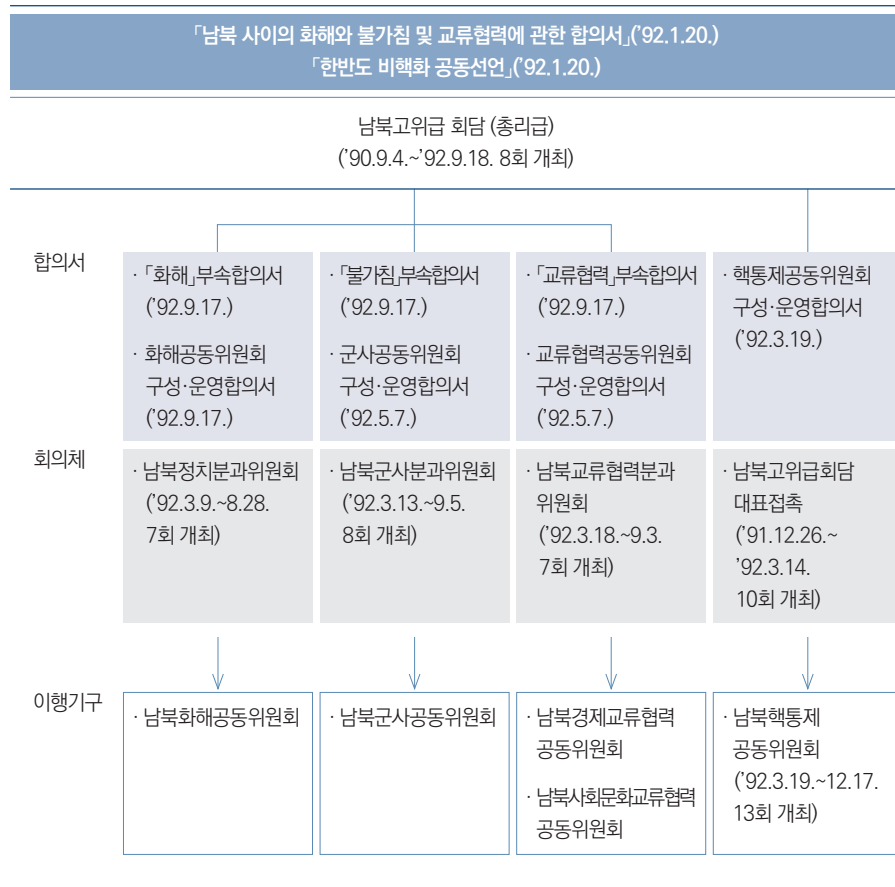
「남북 사이의 화해와 불가침 및 교류협력에 관한 합의서」('92.1.20.)
「한반도 비핵화 공동선언」('92.1.20.)

남북고위급 회담 (총리급)
('90.9.4.~'92.9.18. 8회 개최)

| | | | | |
|---|---|---|---|---|
| 합의서 | ·「화해」부속합의서 ('92.9.17.) · 화해공동위원회 구성·운영합의서 ('92.9.17.) | ·「불가침」부속합의서 ('92.9.17.) · 군사공동위원회 구성·운영합의서 ('92.5.7.) | ·「교류협력」부속합의서 ('92.9.17.) · 교류협력공동위원회 구성·운영합의서 ('92.5.7.) | · 핵통제공동위원회 구성·운영합의서 ('92.3.19.) |
| 회의체 | · 남북정치분과위원회 ('92.3.9.~8.28. 7회 개최) | · 남북군사분과위원회 ('92.3.13.~9.5. 8회 개최) | · 남북교류협력분과 위원회 ('92.3.18.~9.3. 7회 개최) | · 남북고위급회담 대표접촉 ('91.12.26.~ '92.3.14. 10회 개최) |
| 이행기구 | · 남북화해공동위원회 | · 남북군사공동위원회 | · 남북경제교류협력 공동위원회 · 남북사회문화교류협력 공동위원회 | · 남북핵통제 공동위원회 ('92.3.19.~12.17. 13회 개최) |